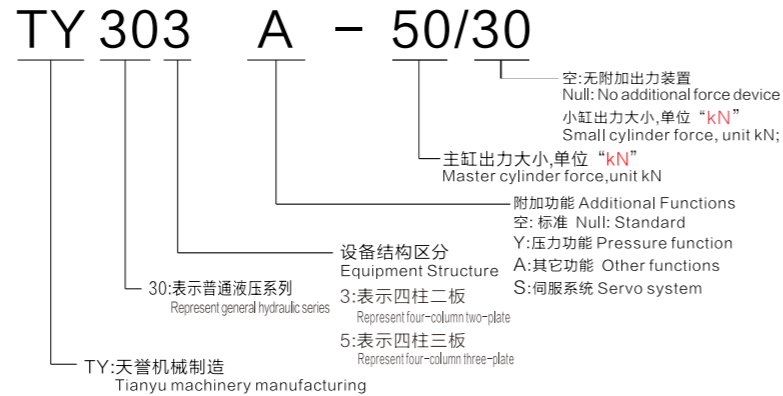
TY 303 A - 50/30

空:无附加出力装置
Null: No additional force device

小缸出力大小,单位“kN”
Small cylinder force, unit kN;

主缸出力大小,单位“kN”
Master cylinder force,unit kN

附加功能 Additional Functions
空: 标准 Null: Standard
Y:压力功能 Pressure function
A:其它功能 Other functions
S:伺服系统 Servo system

设备结构区分
Equipment Structure
3:表示四柱二板
Represent four-column two-plate
5:表示四柱三板
Represent four-column three-plate

30:表示普通液压系列
Represent general hydraulic series

TY:天誉机械制造
Tianyu machinery manufacturing